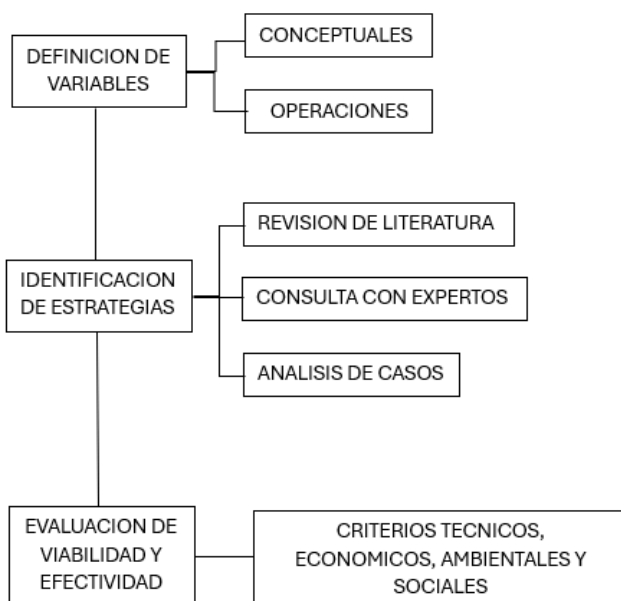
DEFINICION DE VARIABLES

CONCEPTUALES

OPERACIONES

IDENTIFICACION DE ESTRATEGIAS

REVISION DE LITERATURA

CONSULTA CON EXPERTOS

ANALISIS DE CASOS

EVALUACION DE VIABILIDAD Y EFECTIVIDAD

CRITERIOS TECNICOS, ECONOMICOS, AMBIENTALES Y SOCIALES